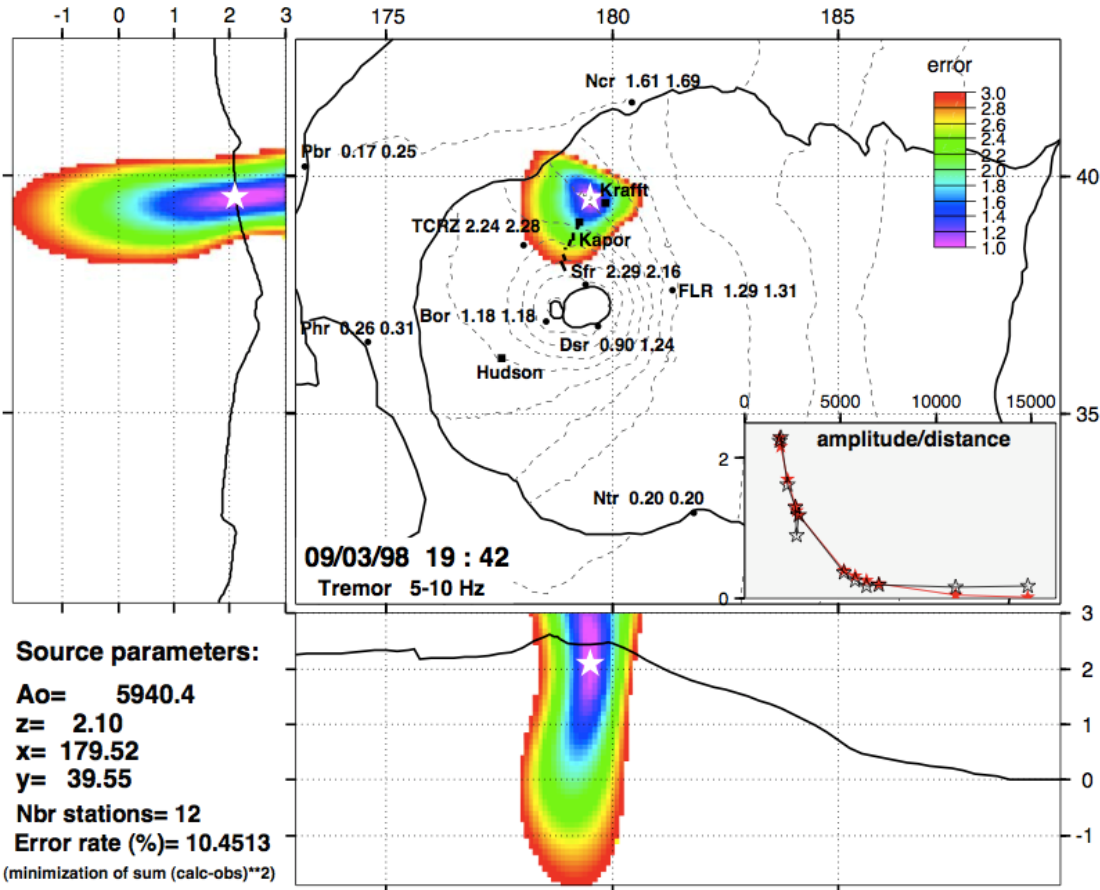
-1 0 1 2 3

175 180 185

error
3.0
2.8
2.6
2.4
2.2
2.0
1.8
1.6
1.4
1.2
1.0

40

35

Ncr 1.61 1.69

Pbr 0.17 0.25

Krafft

TCRZ 2.24 2.28

Kapor

Sfr 2.29 2.16

FLR 1.29 1.31

Bor 1.18 1.18

Phr 0.26 0.31

Dsr 0.90 1.24

Hudson

0 5000 10000 15000

amplitude/distance

2

1

0

Ntr 0.20 0.20

09/03/98 19 : 42

Tremor 5-10 Hz

3
2
1
0
-1

Source parameters:

Ao= 5940.4
z= 2.10
x= 179.52
y= 39.55

Nbr stations= 12
Error rate (%)= 10.4513
(minimization of sum (calc-obs)**2)